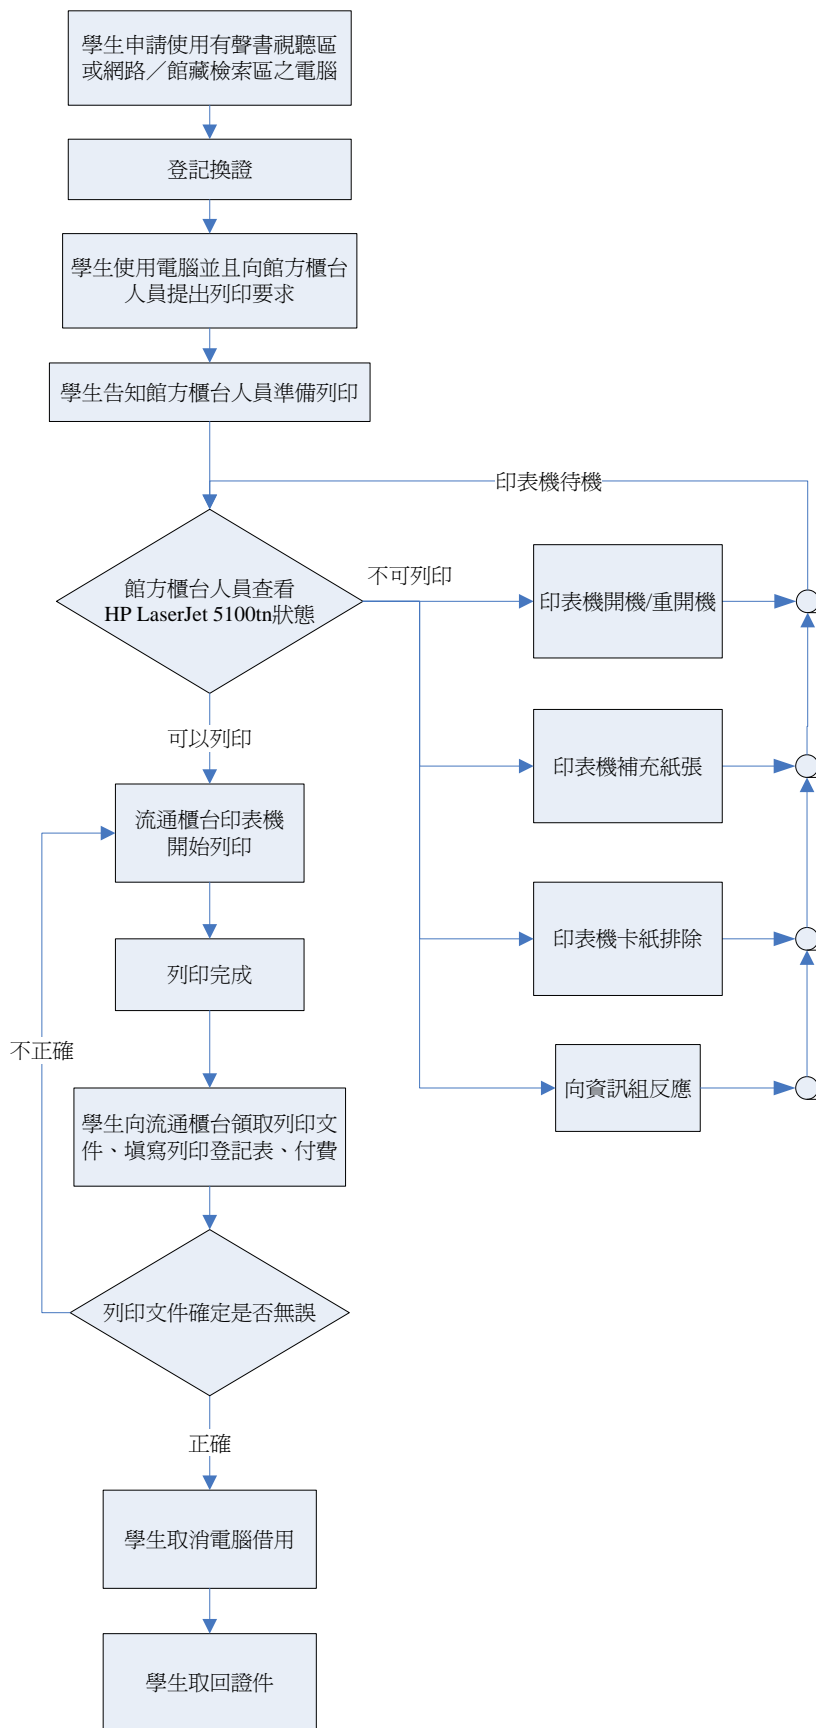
學生申請使用有聲書視聽區或網路／館藏檢索區之電腦

登記換證

學生使用電腦並且向館方櫃台人員提出列印要求

學生告知館方櫃台人員準備列印

印表機待機

館方櫃台人員查看 HP LaserJet 5100tn狀態

不可列印

印表機開機/重開機

印表機補充紙張

印表機卡紙排除

向資訊組反應

可以列印

流通櫃台印表機開始列印

列印完成

不正確

學生向流通櫃台領取列印文件、填寫列印登記表、付費

列印文件確定是否無誤

正確

學生取消電腦借用

學生取回證件